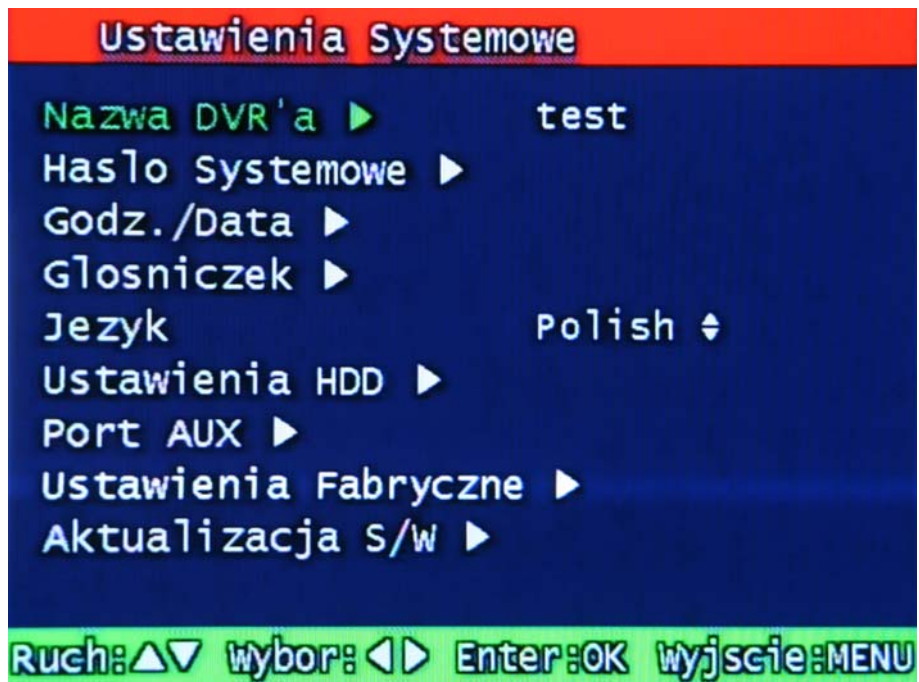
Ustawienia Systemowe

Nazwa DVR'a ▶ test
Haslo Systemowe ▶
Godz./Data ▶
Glosniczek ▶
Jezyk Polish ♦
Ustawienia HDD ▶
Port AUX ▶
Ustawienia Fabryczne ▶
Aktualizacja S/W ▶

Ruch:△▽ Wybor:◁▷ Enter:OK Wyjscie:MENU